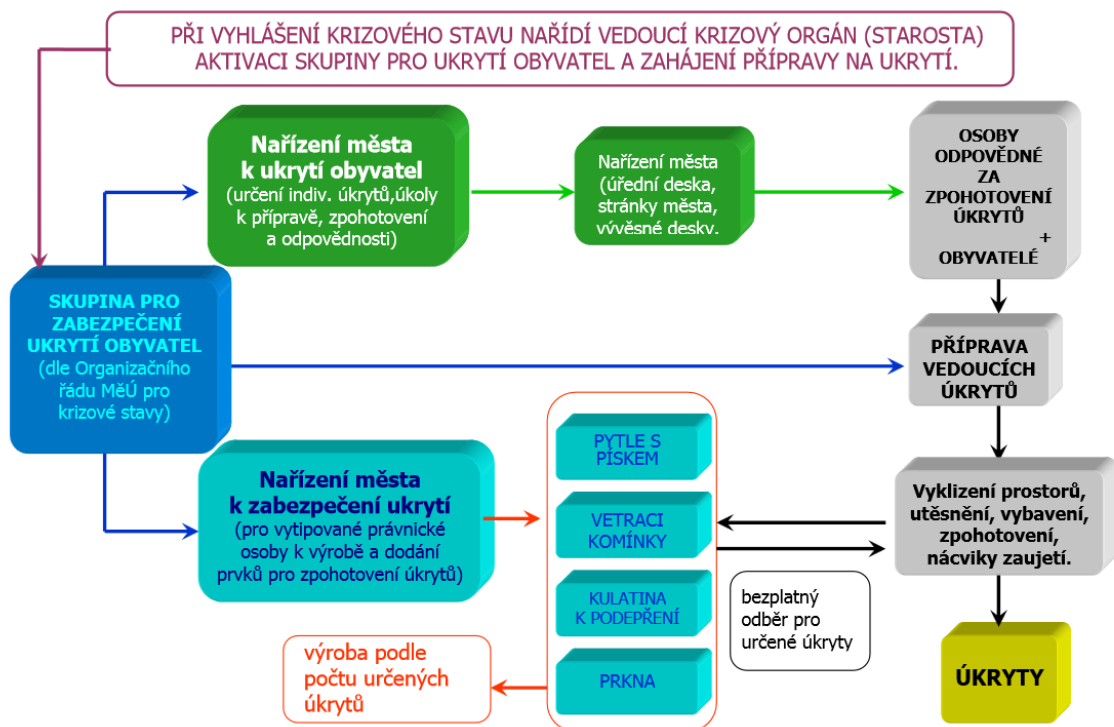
PŘI VYHLÁŠENÍ KRIZOVÉHO STAVU NAŘÍDÍ VEDOUCÍ KRIZOVÝ ORGÁN (STAROSTA) AKTIVACI SKUPINY PRO UKRYTÍ OBYVATEL A ZAHÁJENÍ PŘÍPRAVY NA UKRYTÍ.

Nařízení města k ukrytí obyvatel (určení indiv. úkrytů,úkoly k přípravě, zpohotovení a odpovědnosti)

Nařízení města (úřední deska, stránky města, vývěsné desky.

OSOBY ODPOVĚDNÉ ZA ZPOHOTOVENÍ ÚKRYTŮ + OBYVATELÉ

SKUPINA PRO ZABEZPEČENÍ UKRYTÍ OBYVATEL (dle Organizačního řádu MěÚ pro krizové stavy)

PŘÍPRAVA VEDOUCÍCH ÚKRYTŮ

PYTLE S PÍSKEM

VETRACI KOMÍNKY

KULATINA K PODEPŘENÍ

PRKNA

Nařízení města k zabezpečení ukrytí (pro vytipované právnické osoby k výrobě a dodání prvků pro zpohotovení úkrytů)

Vyklizení prostorů, utěsnění, vybavení, zpohotovení, nácviky zaujetí.

bezplatný odběr pro určené úkryty

výroba podle počtu určených úkrytů

ÚKRYTY